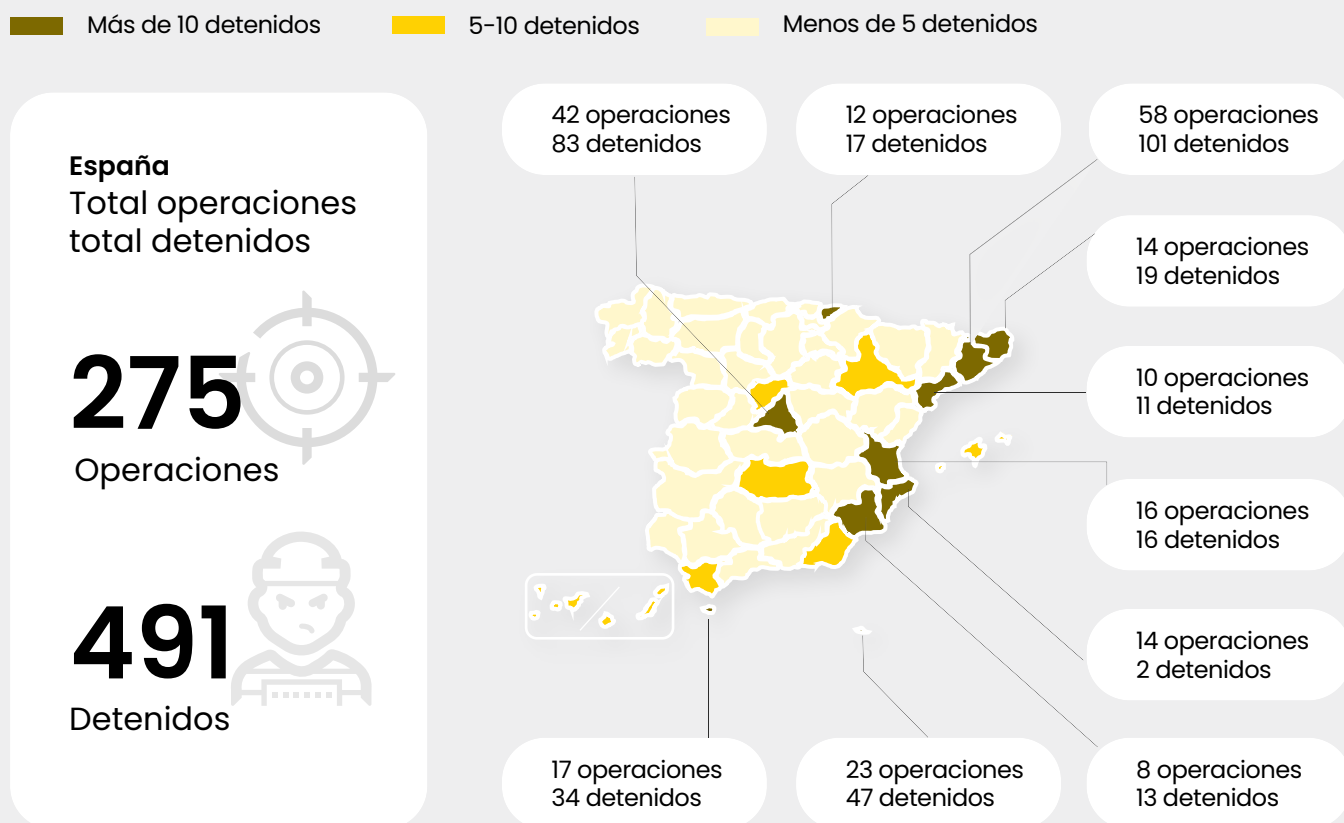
Más de 10 detenidos
5-10 detenidos
Menos de 5 detenidos

España
Total operaciones
total detenidos

275
Operaciones

491
Detenidos

42 operaciones
83 detenidos

12 operaciones
17 detenidos

58 operaciones
101 detenidos

14 operaciones
19 detenidos

10 operaciones
11 detenidos

16 operaciones
16 detenidos

14 operaciones
2 detenidos

17 operaciones
34 detenidos

23 operaciones
47 detenidos

8 operaciones
13 detenidos